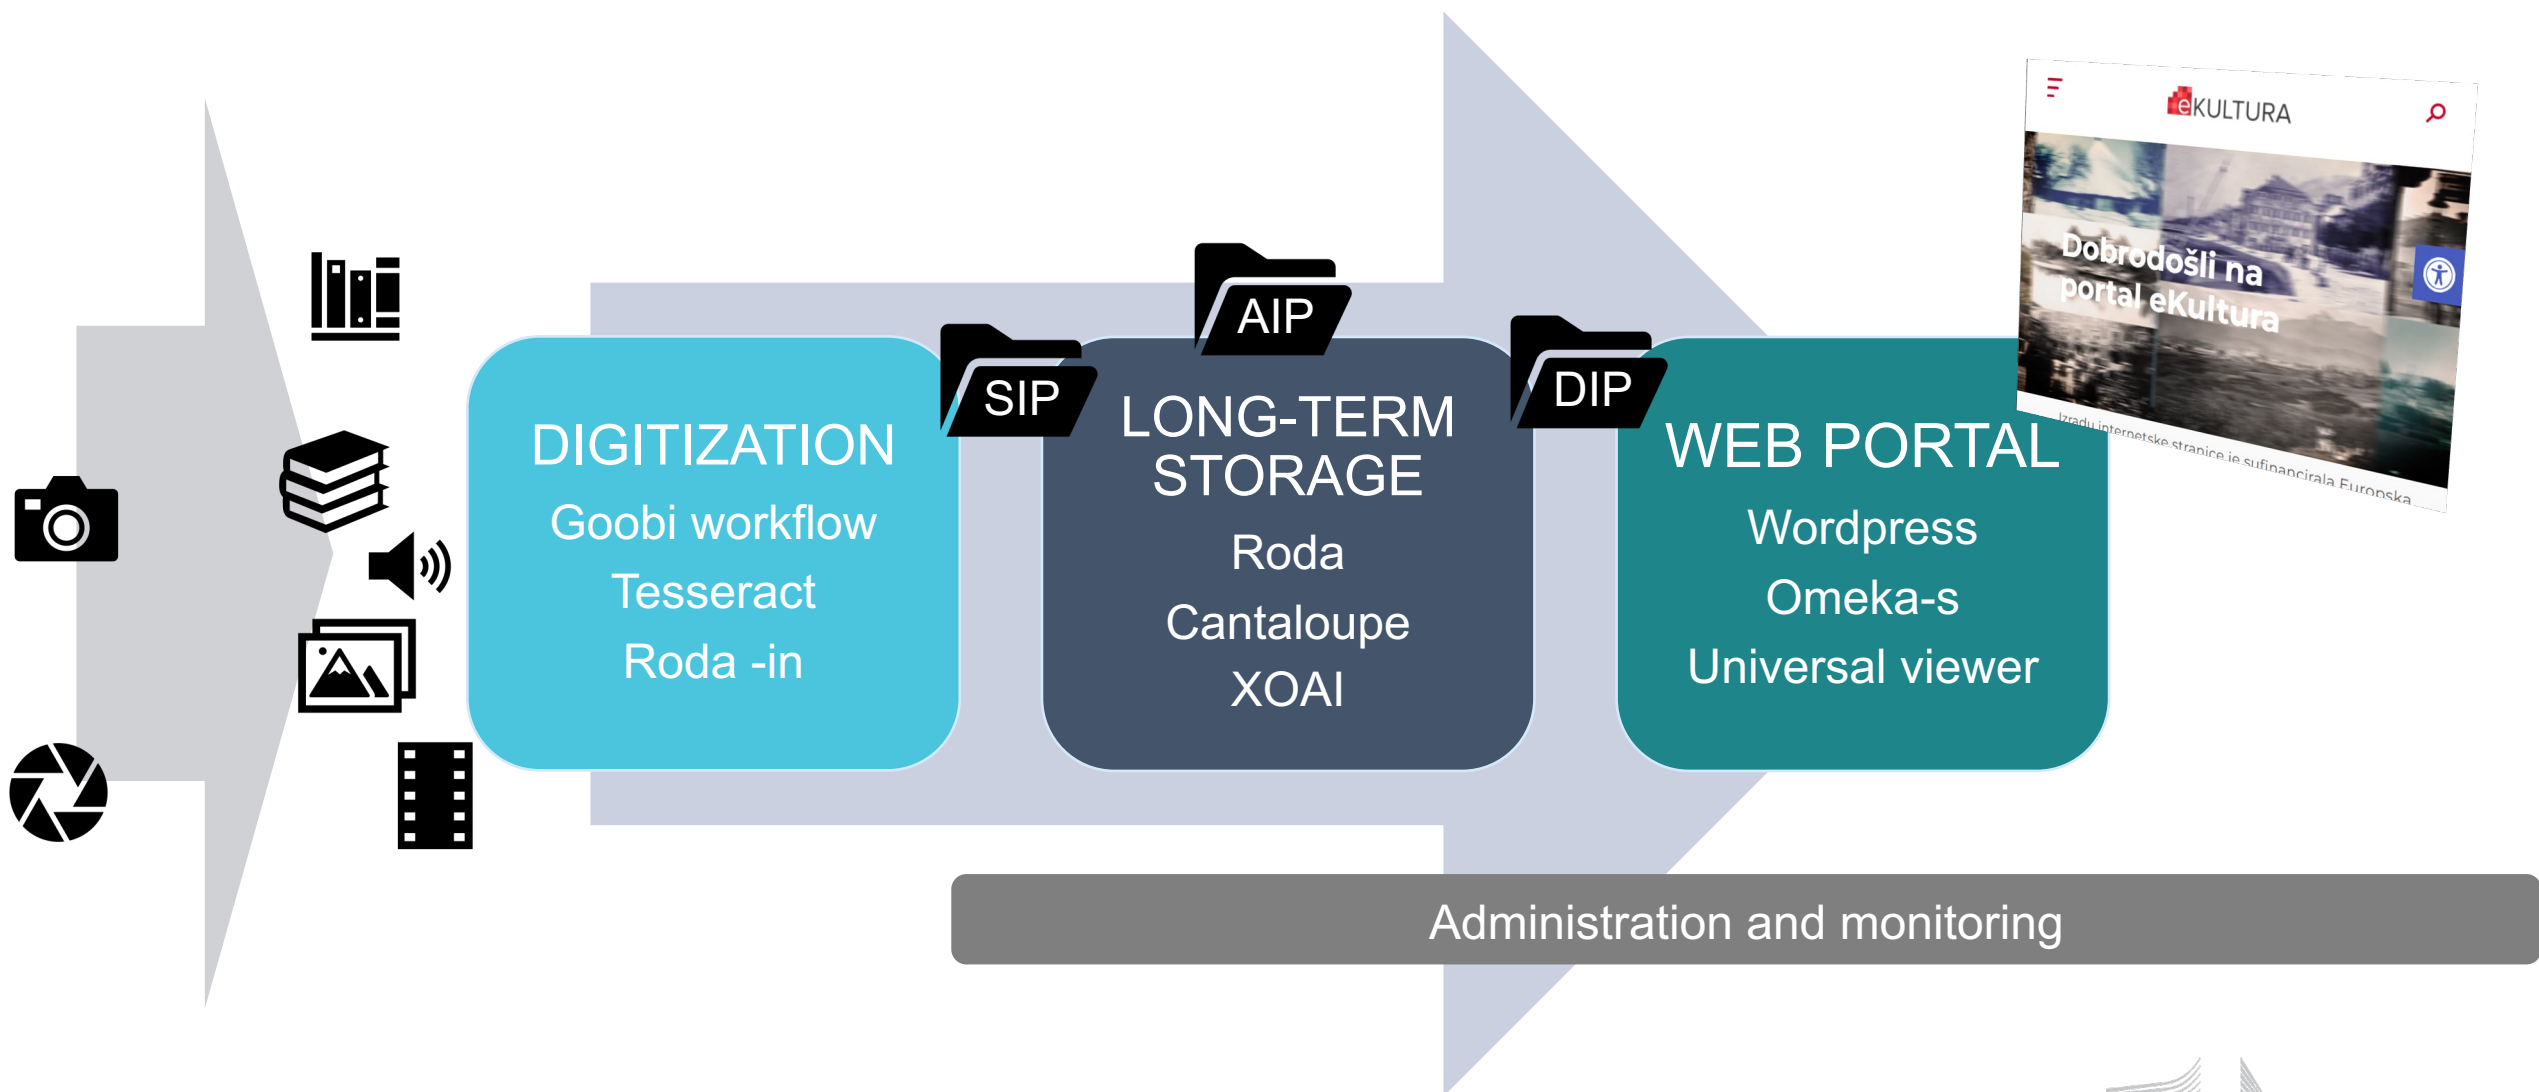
eKULTURA

Dobrodošli na portal eKultura

Izradu internetske stranice je sufinancirala Europska

DIGITIZATION
Goobi workflow
Tesseract
Roda -in

SIP

AIP

LONG-TERM STORAGE
Roda
Cantaloupe
XOAI

DIP

WEB PORTAL
Wordpress
Omeka-s
Universal viewer

Administration and monitoring